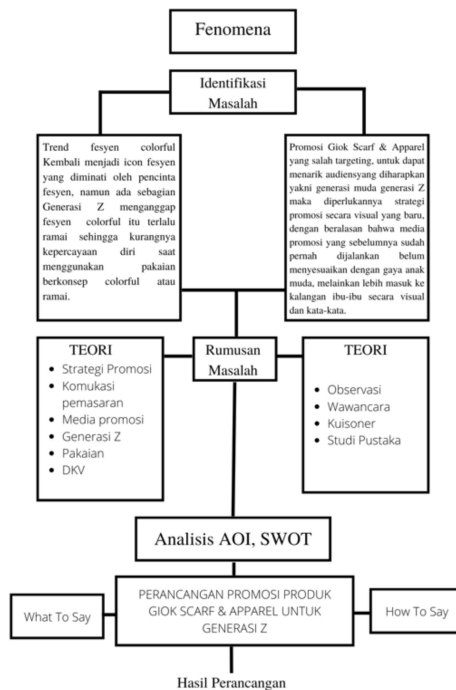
Fenomena

Identifikasi Masalah

Trend fesyen colorful Kembali menjadi icon fesyen yang diminati oleh pencinta fesyen, namun ada sebagian Generasi Z menganggap fesyen colorful itu terlalu ramai sehingga kurangnya kepercayaan diri saat menggunakan pakaian berkonsep colorful atau ramai.

Promosi Giok Scarf & Apparel yang salah targeting, untuk dapat menarik audiensyang diharapkan yakni generasi muda generasi Z maka diperlukannya strategi promosi secara visual yang baru, dengan beralasan bahwa media promosi yang sebelumnya sudah pernah dijalankan belum menyesuaikan dengan gaya anak muda, melainkan lebih masuk ke kalangan ibu-ibu secara visual dan kata-kata.

TEORI
- Strategi Promosi
- Komukasi pemasaran
- Media promosi
- Generasi Z
- Pakaian
- DKV

Rumusan Masalah

TEORI
- Observasi
- Wawancara
- Kuisoner
- Studi Pustaka

Analisis AOI, SWOT

What To Say

PERANCANGAN PROMOSI PRODUK GIOK SCARF & APPAREL UNTUK GENERASI Z

How To Say

Hasil Perancangan